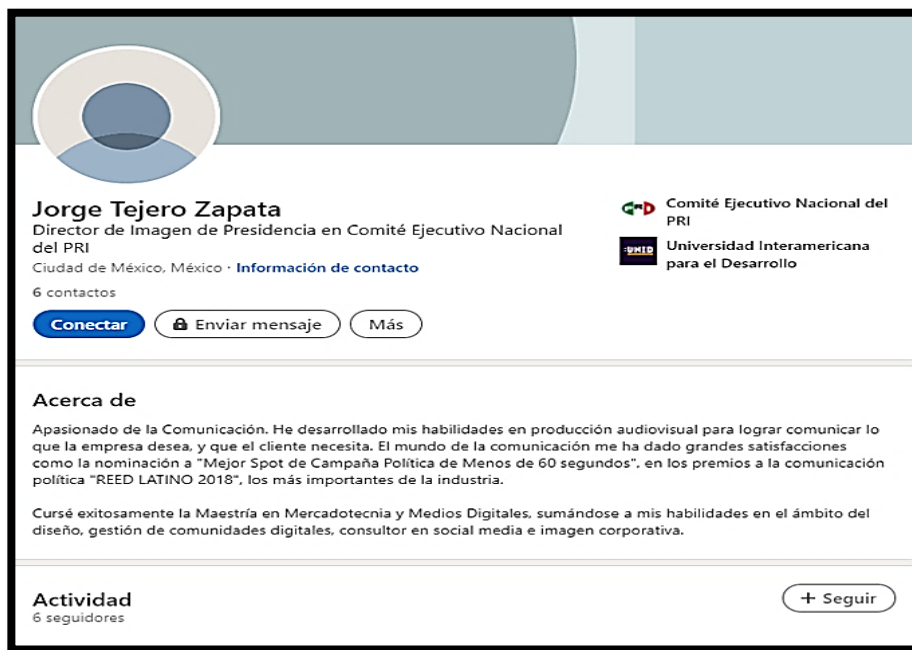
Jorge Tejero Zapata
Director de Imagen de Presidencia en Comité Ejecutivo Nacional del PRI
Ciudad de México, México · Información de contacto
6 contactos
Conectar
Enviar mensaje
Más

Comité Ejecutivo Nacional del PRI
Universidad Interamericana para el Desarrollo

Acerca de
Apasionado de la Comunicación. He desarrollado mis habilidades en producción audiovisual para lograr comunicar lo que la empresa desea, y que el cliente necesita. El mundo de la comunicación me ha dado grandes satisfacciones como la nominación a "Mejor Spot de Campaña Política de Menos de 60 segundos", en los premios a la comunicación política "REED LATINO 2018", los más importantes de la industria.

Cursé exitosamente la Maestría en Mercadotecnia y Medios Digitales, sumándose a mis habilidades en el ámbito del diseño, gestión de comunidades digitales, consultor en social media e imagen corporativa.

Actividad
6 seguidores
+ Seguir